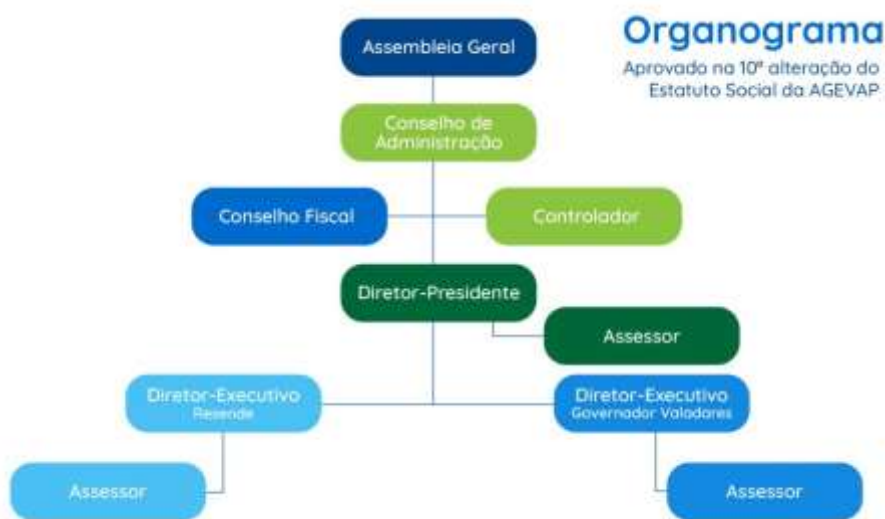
Organograma
Aprovado na 10ª alteração do Estatuto Social da AGEVAP

Assembleia Geral

Conselho de Administração

Conselho Fiscal

Controlador

Diretor-Presidente

Assessor

Diretor-Executivo
Resende

Diretor-Executivo
Governador Valadares

Assessor

Assessor